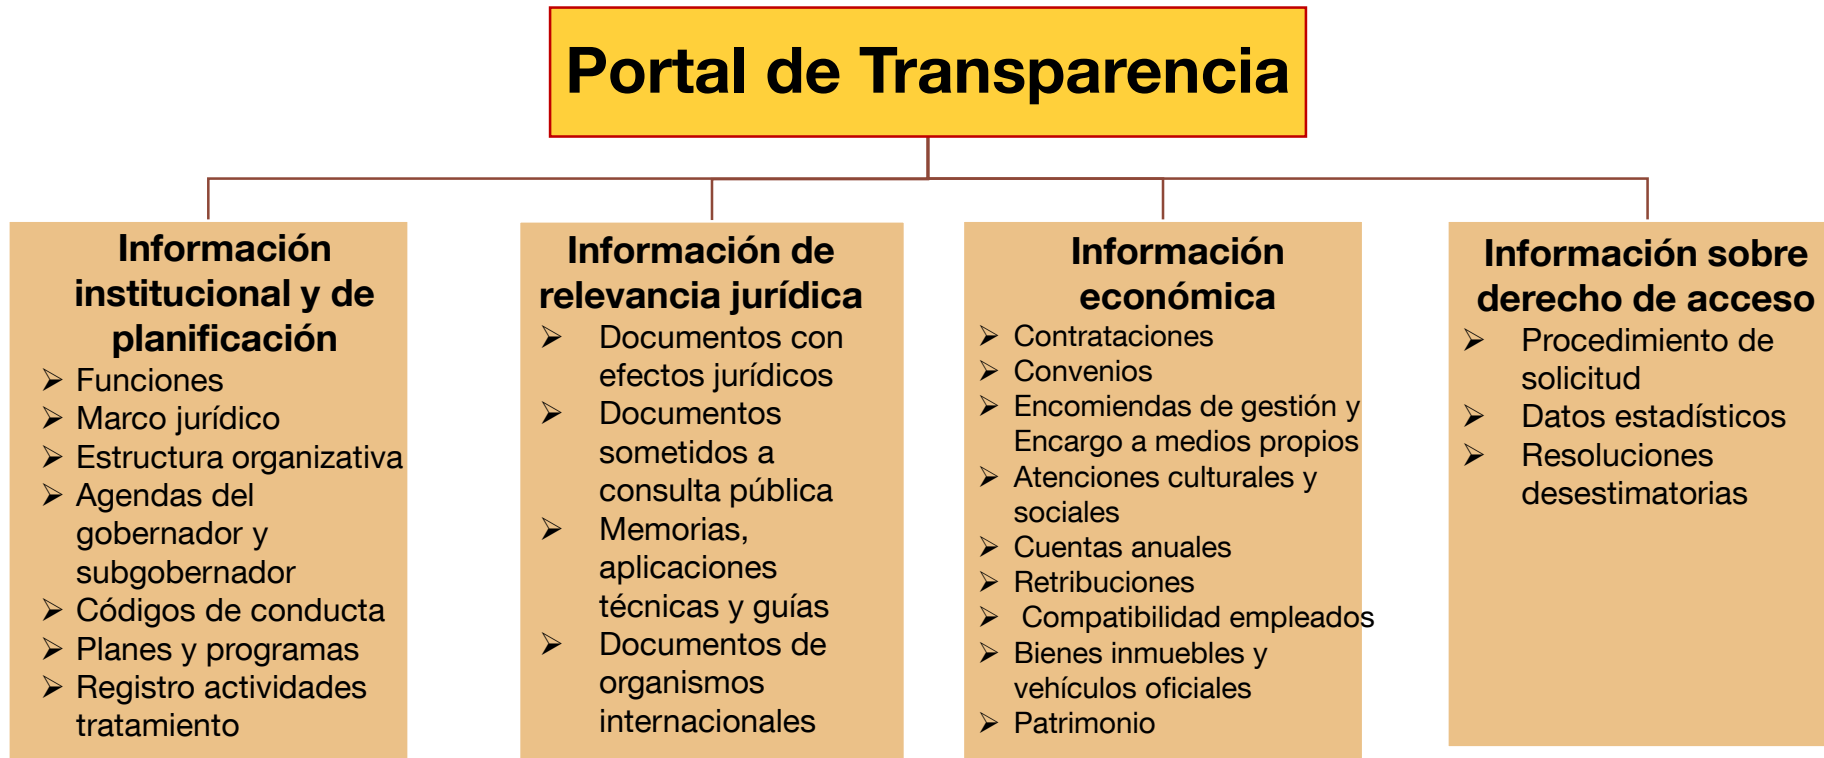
Portal de Transparencia

Información institucional y de planificación
➢ Funciones
➢ Marco jurídico
➢ Estructura organizativa
➢ Agendas del gobernador y subgobernador
➢ Códigos de conducta
➢ Planes y programas
➢ Registro actividades tratamiento

Información de relevancia jurídica
➢ Documentos con efectos jurídicos
➢ Documentos sometidos a consulta pública
➢ Memorias, aplicaciones técnicas y guías
➢ Documentos de organismos internacionales

Información económica
➢ Contrataciones
➢ Convenios
➢ Encomiendas de gestión y Encargo a medios propios
➢ Atenciones culturales y sociales
➢ Cuentas anuales
➢ Retribuciones
➢ Compatibilidad empleados
➢ Bienes inmuebles y vehículos oficiales
➢ Patrimonio

Información sobre derecho de acceso
➢ Procedimiento de solicitud
➢ Datos estadísticos
➢ Resoluciones desestimatorias